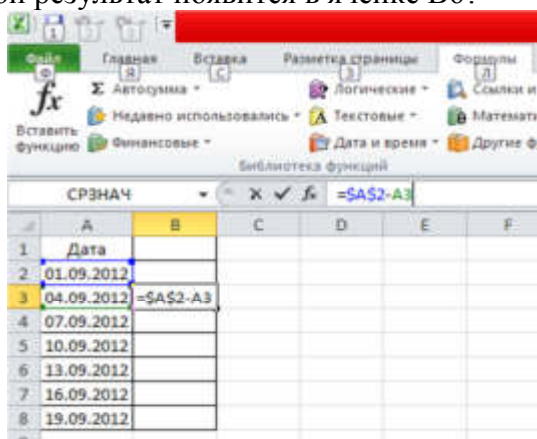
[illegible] результат появится в ячейке B6.

Файл Главная Вставка Разметка страницы Формулы
Ф Я С З Л

Вставить функцию
Σ Автосумма
Недавно использовались
Финансовые
Логические
Текстовые
Дата и время
Ссылки и
Математ
Другие ф
Библиотека функций

СРЗНАЧ =$A$2-A3

| | A | B | C | D | E | F |
|---|---|---|---|---|---|---|
| 1 | Дата | | | | | |
| 2 | 01.09.2012 | | | | | |
| 3 | 04.09.2012 | =$A$2-A3 | | | | |
| 4 | 07.09.2012 | | | | | |
| 5 | 10.09.2012 | | | | | |
| 6 | 13.09.2012 | | | | | |
| 7 | 16.09.2012 | | | | | |
| 8 | 19.09.2012 | | | | | |